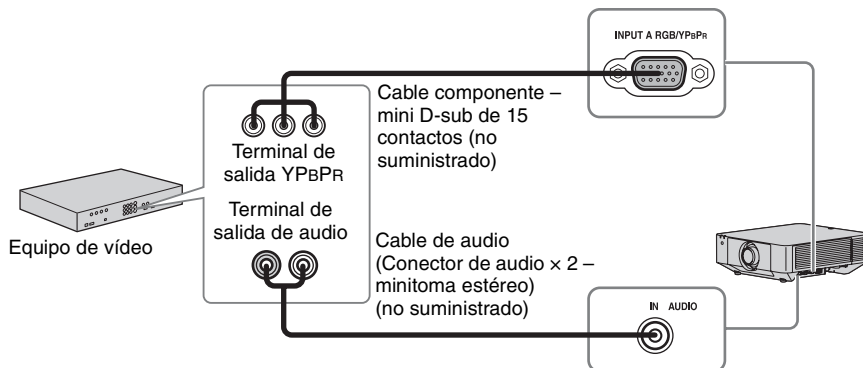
INPUT A RGB/YPBPR

Cable componente – mini D-sub de 15 contactos (no suministrado)

Terminal de salida YPBPR

Terminal de salida de audio

Equipo de vídeo

Cable de audio (Conector de audio × 2 – minitoma estéreo) (no suministrado)

IN AUDIO